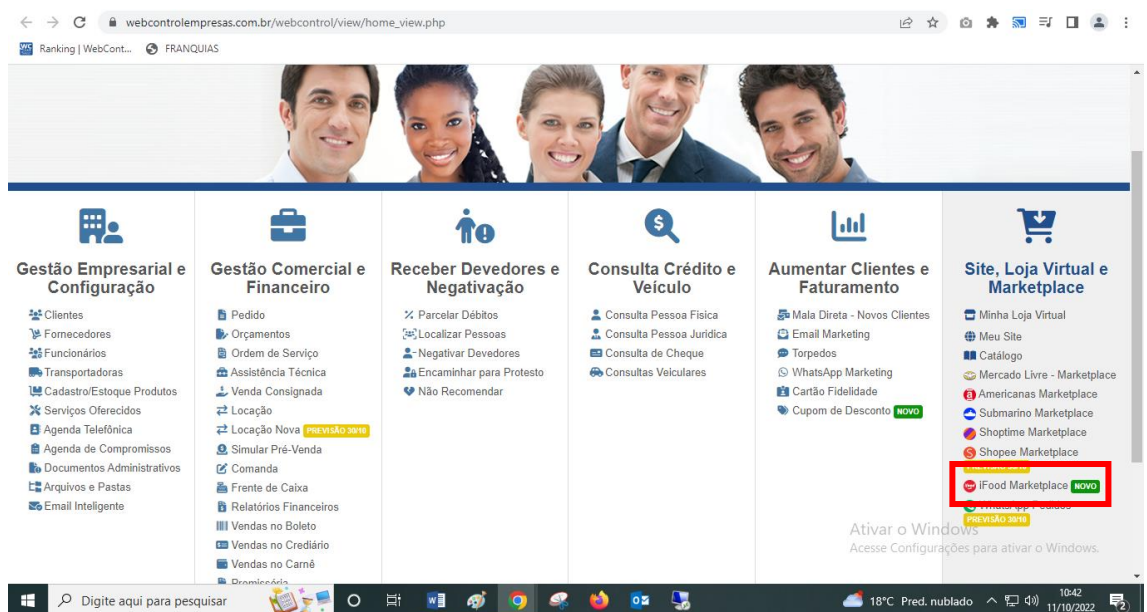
webcontrolempresas.com.br/webcontrol/view/home_view.php

Ranking | WebCont... FRANQUIAS

Gestão Empresarial e Configuração

Clientes
Fornecedores
Funcionários
Transportadoras
Cadastro/Estoque Produtos
Serviços Oferecidos
Agenda Telefônica
Agenda de Compromissos
Documentos Administrativos
Arquivos e Pastas
Email Inteligente

Gestão Comercial e Financeiro

Pedido
Orçamentos
Ordem de Serviço
Assistência Técnica
Venda Consignada
Locação
Locação Nova PREVISÃO 30/10
Simular Pré-Venda
Comanda
Frente de Caixa
Relatórios Financeiros
Vendas no Boleto
Vendas no Crediário
Vendas no Carnê
Promissória

Receber Devedores e Negativação

Parcelar Débitos
Localizar Pessoas
Negativar Devedores
Encaminhar para Protesto
Não Recomendar

Consulta Crédito e Veículo

Consulta Pessoa Física
Consulta Pessoa Jurídica
Consulta de Cheque
Consultas Veiculares

Aumentar Clientes e Faturamento

Mala Direta - Novos Clientes
Email Marketing
Torpedos
WhatsApp Marketing
Cartão Fidelidade
Cupom de Desconto NOVO

Site, Loja Virtual e Marketplace

Minha Loja Virtual
Meu Site
Catálogo
Mercado Livre - Marketplace
Americanas Marketplace
Submarino Marketplace
Shoptime Marketplace
Shopee Marketplace
iFood Marketplace NOVO
WhatsApp Pedidos
PREVISÃO 30/10

Ativar o Windows
Acesse Configurações para ativar o Windows.

Digite aqui para pesquisar
18°C Pred. nublado 10:42 11/10/2022